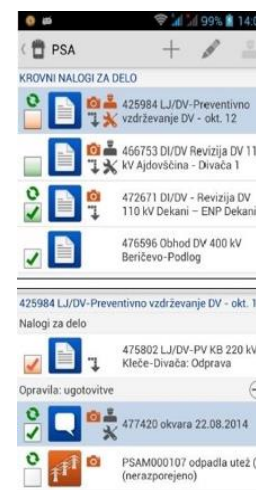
99% 14:0

PSA

KROVNI NALOGI ZA DELO

425984 LJ/DV-Preventivno vzdrževanje DV - okt. 12

466753 DI/DV Revizija DV 11 kV Ajdovščina - Divača 1

472671 DI/DV - Revizija DV 110 kV Dekani – ENP Dekani

476596 Obhod DV 400 kV Beričevo-Podlog

425984 LJ/DV-Preventivno vzdrževanje DV - okt. 1

Nalogi za delo

475802 LJ/DV-PV KB 220 kV Kleče-Divača: Odprava

Opravila: ugotovitve

477420 okvara 22.08.2014

PSAM000107 odpadla utež (nerazporejeno)